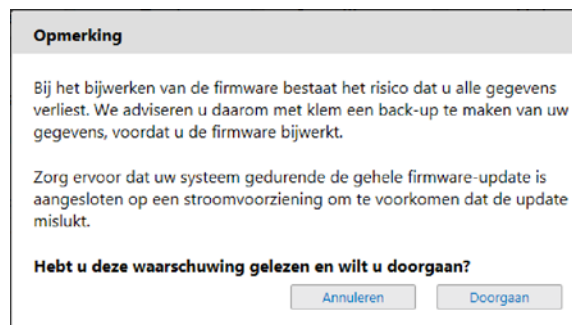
Opmerking

Bij het bijwerken van de firmware bestaat het risico dat u alle gegevens verliest. We adviseren u daarom met klem een back-up te maken van uw gegevens, voordat u de firmware bijwerkt.

Zorg ervoor dat uw systeem gedurende de gehele firmware-update is aangesloten op een stroomvoorziening om te voorkomen dat de update mislukt.

Hebt u deze waarschuwing gelezen en wilt u doorgaan?

Annuleren

Doorgaan